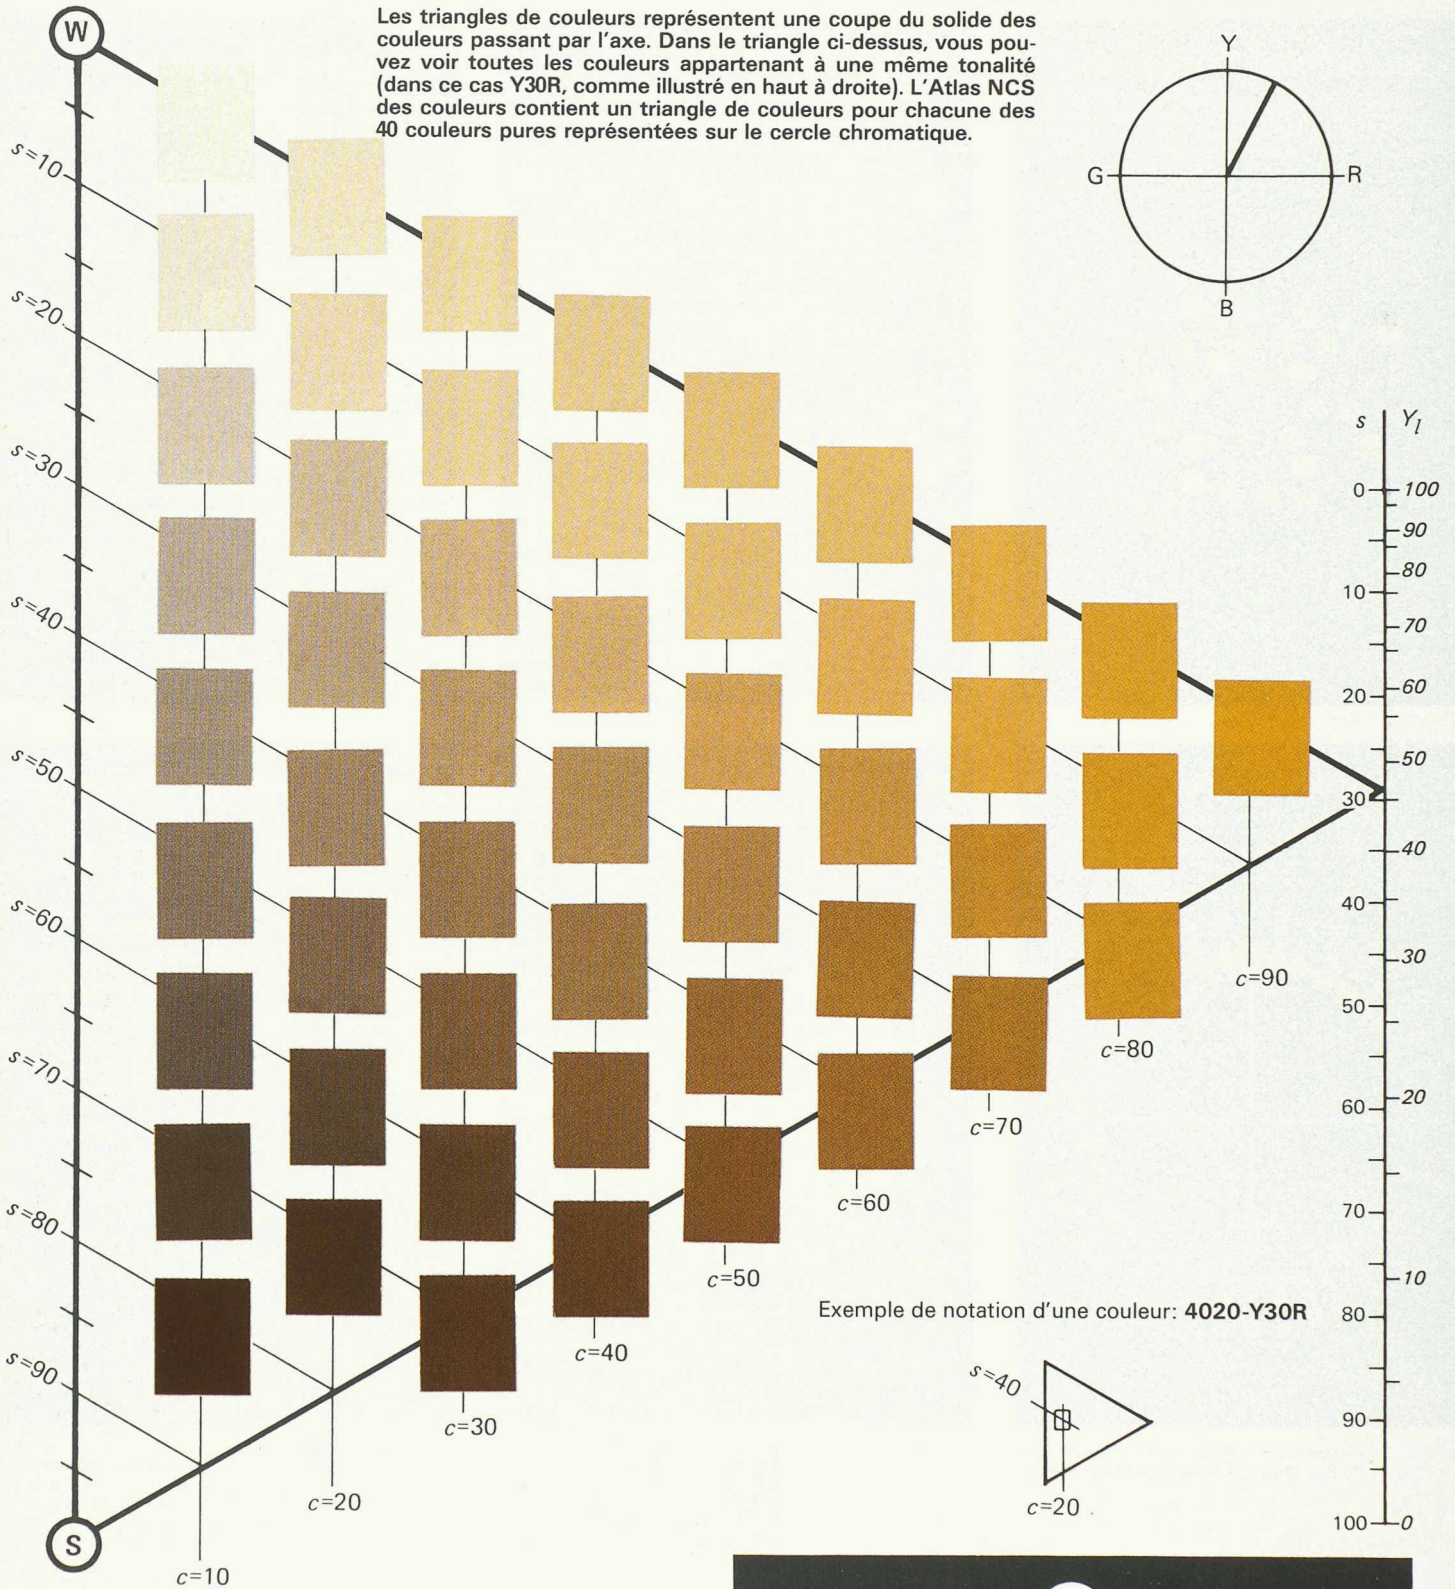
W

Les triangles de couleurs représentent une coupe du solide des couleurs passant par l'axe. Dans le triangle ci-dessus, vous pouvez voir toutes les couleurs appartenant à une même tonalité (dans ce cas Y30R, comme illustré en haut à droite). L'Atlas NCS des couleurs contient un triangle de couleurs pour chacune des 40 couleurs pures représentées sur le cercle chromatique.

Y
G
R
B

s=10
s=20
s=30
s=40
s=50
s=60
s=70
s=80
s=90

S

c=10
c=20
c=30
c=40
c=50
c=60
c=70
c=80
c=90

s
$Y_l$
0
100
90
80
10
70
20
60
50
30
40
40
30
50
60
20
70
10
80
90
100
0

Exemple de notation d'une couleur: **4020-Y30R**

s=40
c=20